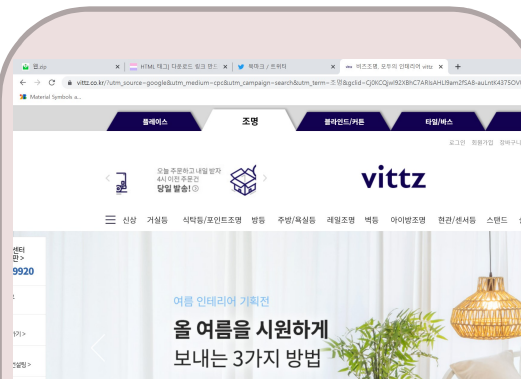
웹.zip
HTML 태그| 다운로드 링크 만드
북마크 / 트위터
비츠조명, 모두의 인테리어 vittz
vittz.co.kr/?utm_source=google&utm_medium=cpc&utm_campaign=search&utm_term=조명&gclid=Cj0KCQjwl92XBhC7ARIsAHLl9am2fSA8-auLntK4375OV
Material Symbols a...
플레이스
조명
블라인드/커튼
타일/바스
로그인
회원가입
장바구니
오늘 주문하고 내일 받자
4시 이전 주문건
당일 발송!
vittz
신상
거실등
식탁등/포인트조명
방등
주방/욕실등
레일조명
벽등
아이방조명
현관/센서등
스탠드
센터
판 >
9920
기 >
설정 >
여름 인테리어 기획전
올 여름을 시원하게
보내는 3가지 방법